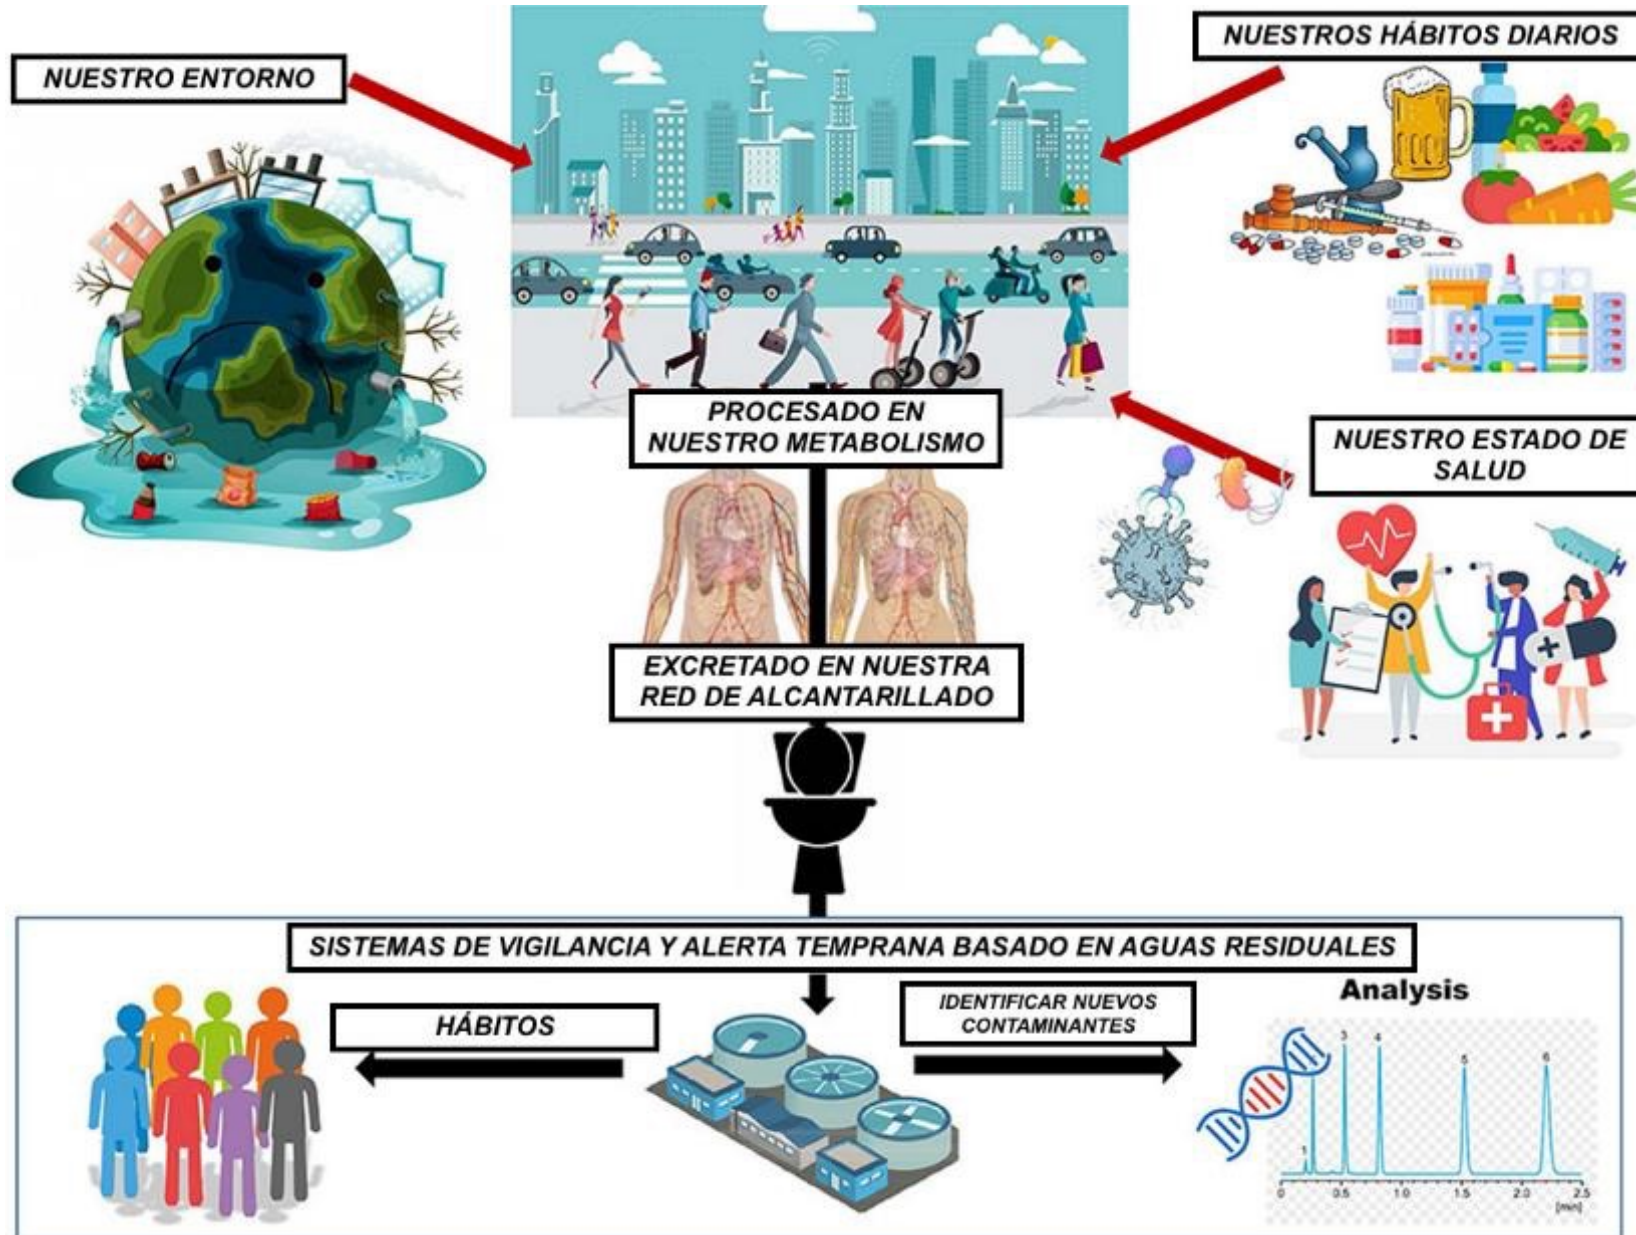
NUESTRO ENTORNO

NUESTROS HÁBITOS DIARIOS

PROCESADO EN NUESTRO METABOLISMO

NUESTRO ESTADO DE SALUD

EXCRETADO EN NUESTRA RED DE ALCANTARILLADO

SISTEMAS DE VIGILANCIA Y ALERTA TEMPRANA BASADO EN AGUAS RESIDUALES

HÁBITOS

IDENTIFICAR NUEVOS CONTAMINANTES

Analysis

1
3
4
5
6
0
0.5
1.0
1.5
2.0
2.5
[min]